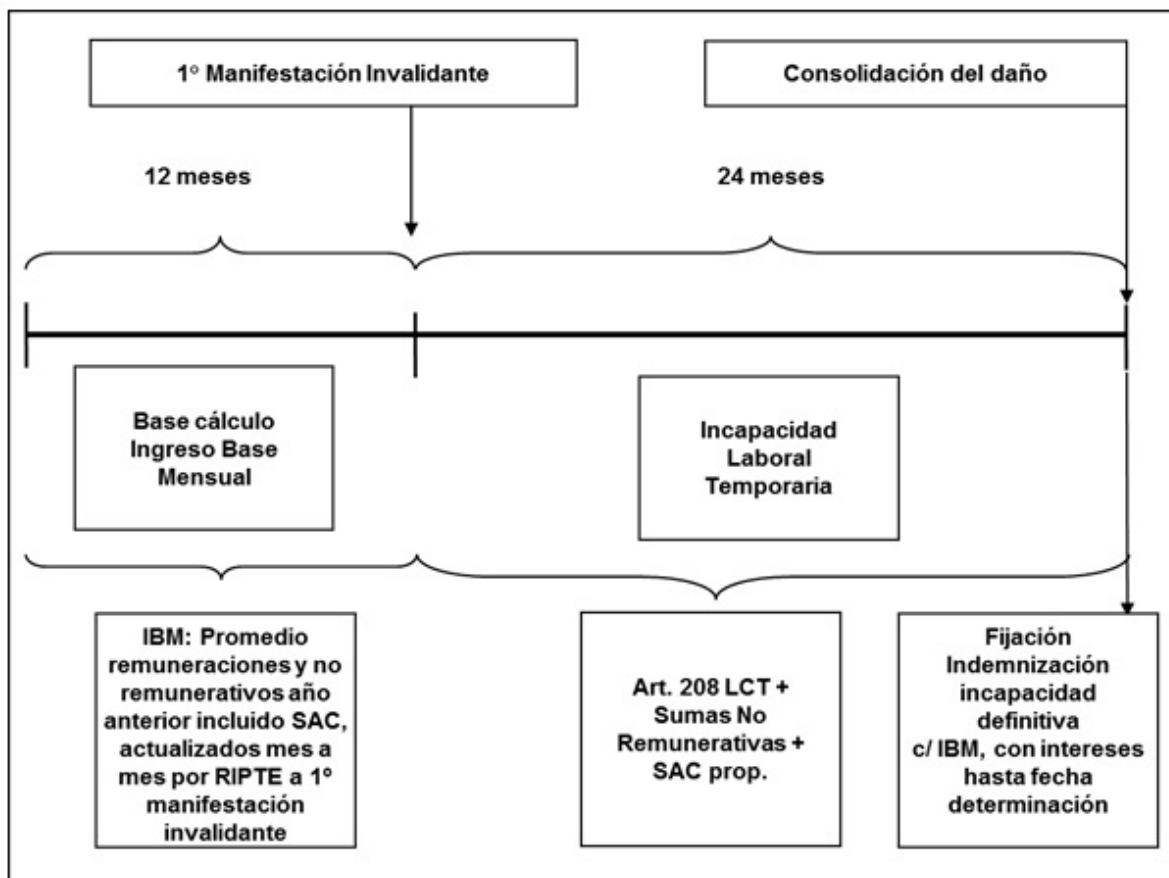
1° Manifestación Invalidante

Consolidación del daño

12 meses

24 meses

Base cálculo Ingreso Base Mensual

Incapacidad Laboral Temporaria

IBM: Promedio remuneraciones y no remunerativos año anterior incluido SAC, actualizados mes a mes por RIPTE a 1º manifestación invalidante

Art. 208 LCT + Sumas No Remunerativas + SAC prop.

Fijación Indemnización incapacidad definitiva c/ IBM, con intereses hasta fecha determinación